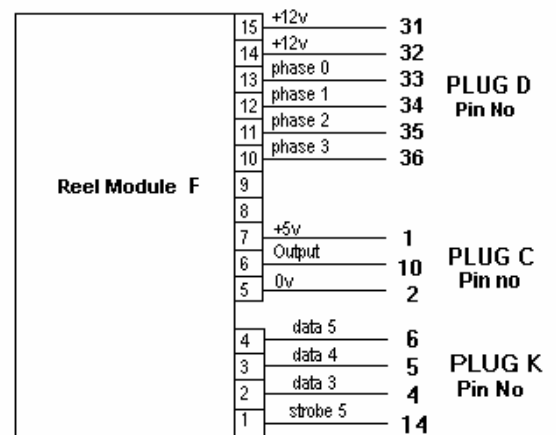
Reel Module F

15 +12v 31
14 +12v 32
13 phase 0 33
12 phase 1 34
11 phase 2 35
10 phase 3 36
9
8
7 +5v 1
6 Output 10
5 0v 2
4 data 5 6
3 data 4 5
2 data 3 4
1 strobe 5 14

PLUG D
Pin No

PLUG C
Pin no

PLUG K
Pin No